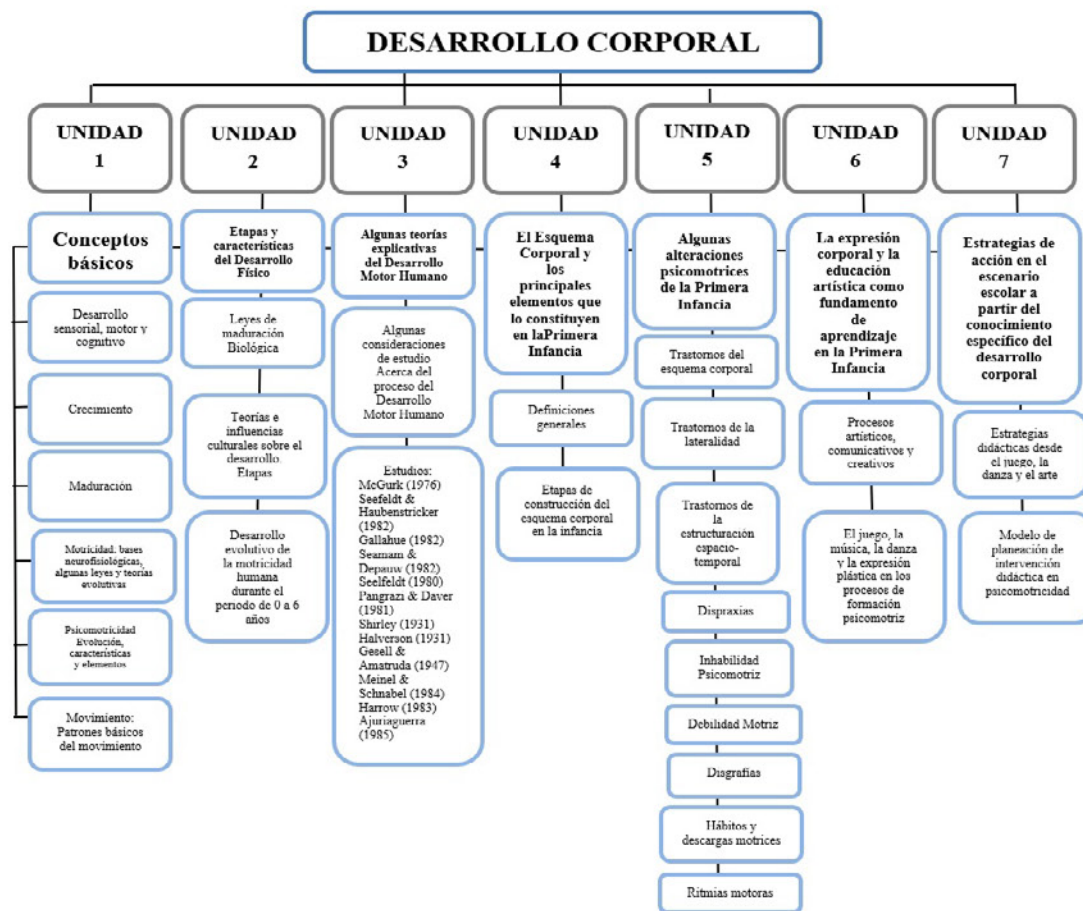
DESARROLLO CORPORAL

UNIDAD 1

Conceptos básicos

Desarrollo sensorial, motor y cognitivo

Crecimiento

Maduración

Motricidad: bases neurofisiológicas, algunas leyes y teorías evolutivas

Psicomotricidad Evolución, características y elementos

Movimiento: Patrones básicos del movimiento

UNIDAD 2

Etapas y características del Desarrollo Físico

Leyes de maduración Biológica

Teorías e influencias culturales sobre el desarrollo. Etapas

Desarrollo evolutivo de la motricidad humana durante el periodo de 0 a 6 años

UNIDAD 3

Algunas teorías explicativas del Desarrollo Motor Humano

Algunas consideraciones de estudio Acerca del proceso del Desarrollo Motor Humano

Estudios: McGurk (1976) Seefeldt & Haubenstricker (1982) Gallahue (1982) Seamam & Depauw (1982) Seelfeldt (1980) Pangrazi & Daver (1981) Shirley (1931) Halverson (1931) Gesell & Amatruda (1947) Meinel & Schnabel (1984) Harrow (1983) Ajuriaguerra (1985)

UNIDAD 4

El Esquema Corporal y los principales elementos que lo constituyen en laPrimera Infancia

Definiciones generales

Etapas de construcción del esquema corporal en la infancia

UNIDAD 5

Algunas alteraciones psicomotrices de la Primera Infancia

Trastornos del esquema corporal

Trastornos de la lateralidad

Trastornos de la estructuración espacio-temporal

Dispraxias

Inhabilidad Psicomotriz

Debilidad Motriz

Disgrafías

Hábitos y descargas motrices

Ritmias motoras

UNIDAD 6

La expresión corporal y la educación artística como fundamento de aprendizaje en la Primera Infancia

Procesos artísticos, comunicativos y creativos

El juego, la música, la danza y la expresión plástica en los procesos de formación psicomotriz

UNIDAD 7

Estrategias de acción en el escenario escolar a partir del conocimiento específico del desarrollo corporal

Estrategias didácticas desde el juego, la danza y el arte

Modelo de planeación de intervención didáctica en psicomotricidad